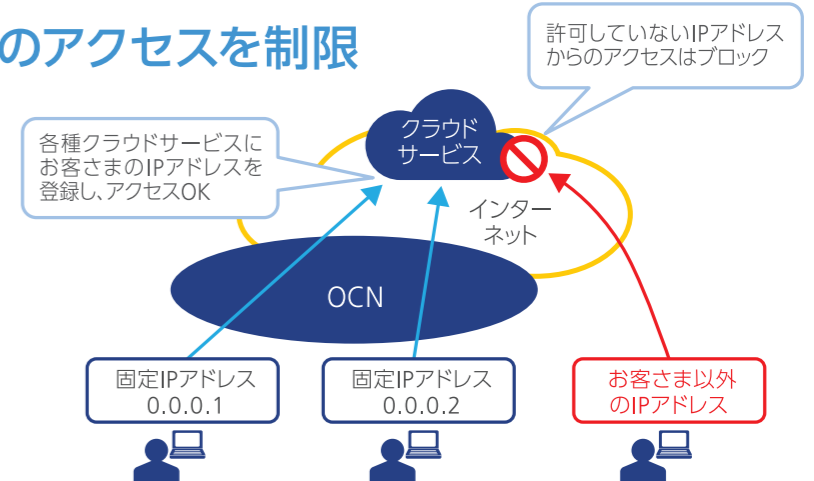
のアクセスを制限

許可していないIPアドレスからのアクセスはブロック

各種クラウドサービスにお客さまのIPアドレスを登録し、アクセスOK

クラウドサービス

インターネット

OCN

固定IPアドレス
0.0.0.1

固定IPアドレス
0.0.0.2

お客さま以外のIPアドレス